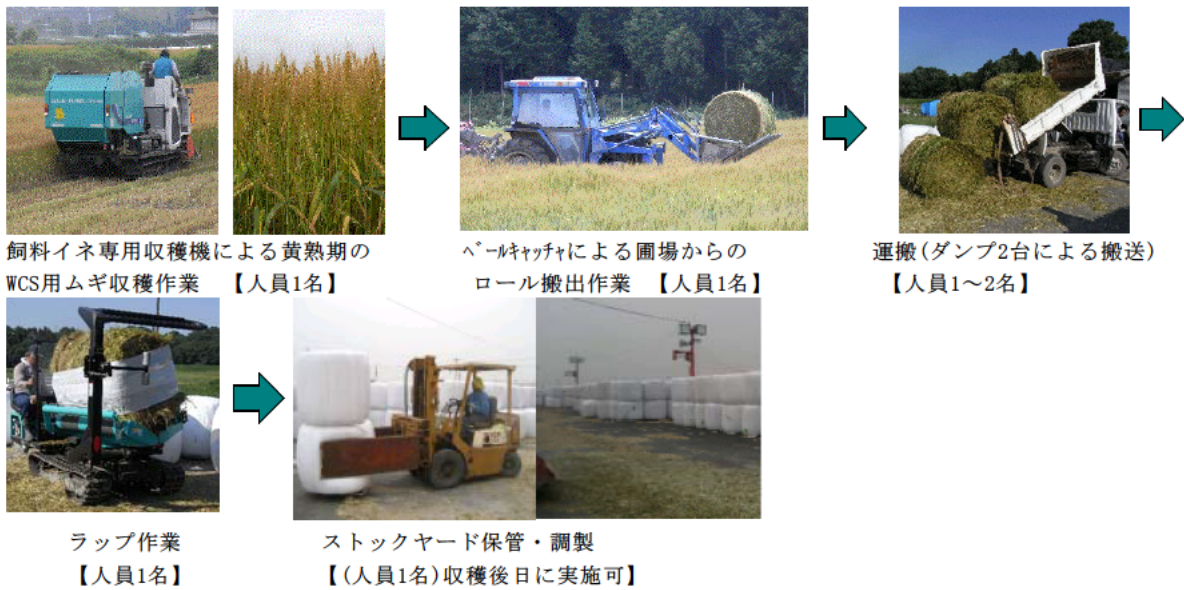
飼料イネ専用収穫機による黄熟期のWCS用ムギ収穫作業 【人員1名】

ベールキャッチャによる圃場からのロール搬出作業 【人員1名】

運搬(ダンプ2台による搬送) 【人員1～2名】

ラップ作業 【人員1名】

ストックヤード保管・調製 【(人員1名)収穫後日に実施可】